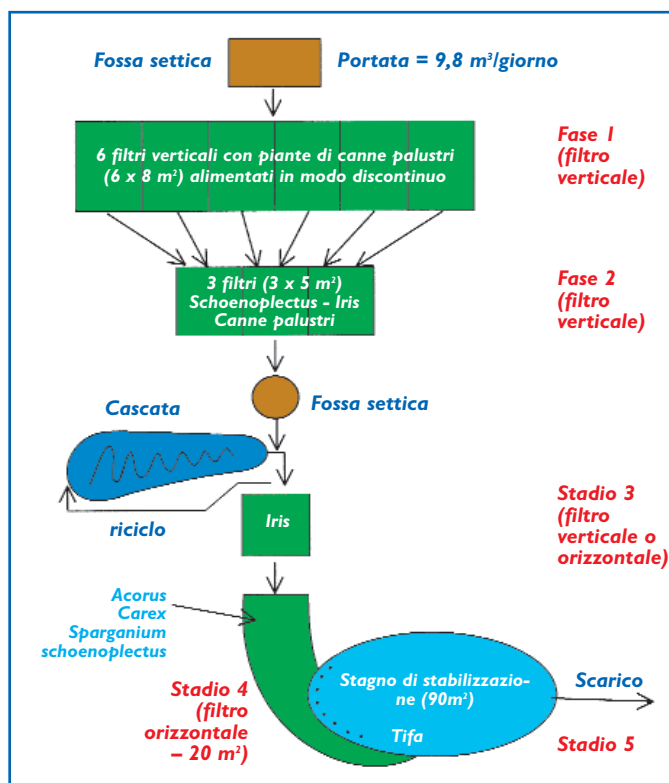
Fossa settica

Portata = 9,8 $m^3$/giorno

6 filtri verticali con piante di canne palustri ($6 \times 8$ $m^2$) alimentati in modo discontinuo

Fase 1 (filtro verticale)

3 filtri ($3 \times 5$ $m^2$) Schoenoplectus - Iris Canne palustri

Fase 2 (filtro verticale)

Fossa settica

Cascata

riciclo

Iris

Stadio 3 (filtro verticale o orizzontale)

Acorus Carex Sparganium schoenoplectus

Stagno di stabilizzazione ($90m^2$)

Tifa

Scarico

Stadio 4 (filtro orizzontale – 20 $m^2$)

Stadio 5